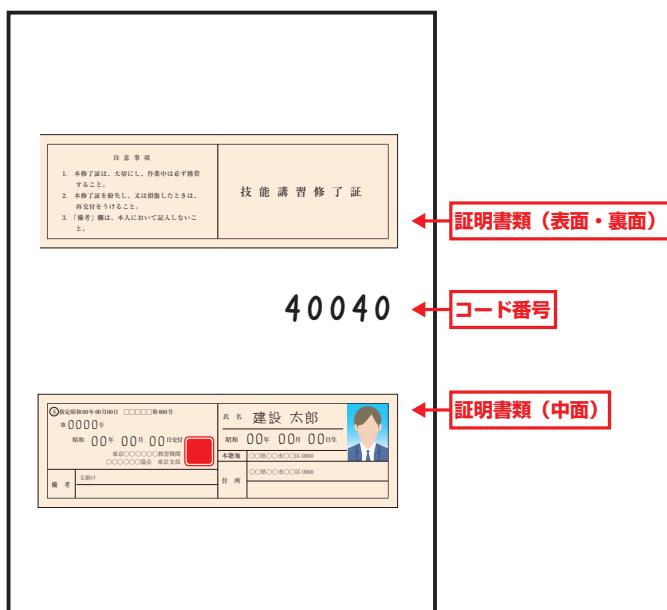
注 意 事 項

1. 本修了証は、大切にし、作業中は必ず携帯すること。

2. 本修了証を紛失し、又は損傷したときは、再交付をうけること。

3. 「備考」欄は、本人において記入しないこと。

技 能 講 習 修 了 証

証明書類（表面・裏面）

40040

コード番号

㊞指定昭和00年00月00日 □□□□第000号

第 0000号

昭和 00年 00月 00日交付

東京〇〇〇〇〇〇教習機関
〇〇〇〇〇〇協会 東京支部

氏 名 建設 太郎

昭和 00年 00月 00日生

本籍地 〇〇県〇〇市〇〇区0000

〇〇県〇〇市〇〇区0000

住 所

備 考 玉掛け

証明書類（中面）